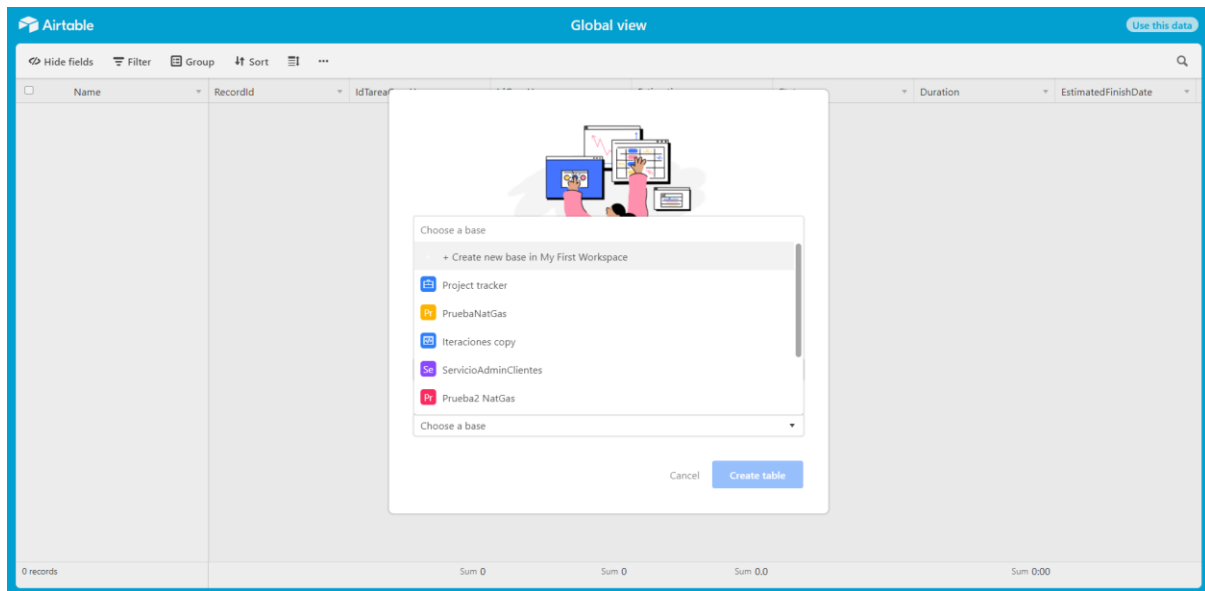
Airtable
Global view
Use this data

Hide fields Filter Group Sort ···

| Name | RecordId | IdTarea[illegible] | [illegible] | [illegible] | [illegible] | Duration | EstimatedFinishDate |
|---|---|---|---|---|---|---|---|

Choose a base
+ Create new base in My First Workspace
Project tracker
Pr PruebaNatGas
Iteraciones copy
Se ServicioAdminClientes
Pr Prueba2 NatGas
Choose a base

Cancel
Create table

0 records
Sum 0
Sum 0
Sum 0.0
Sum 0:00